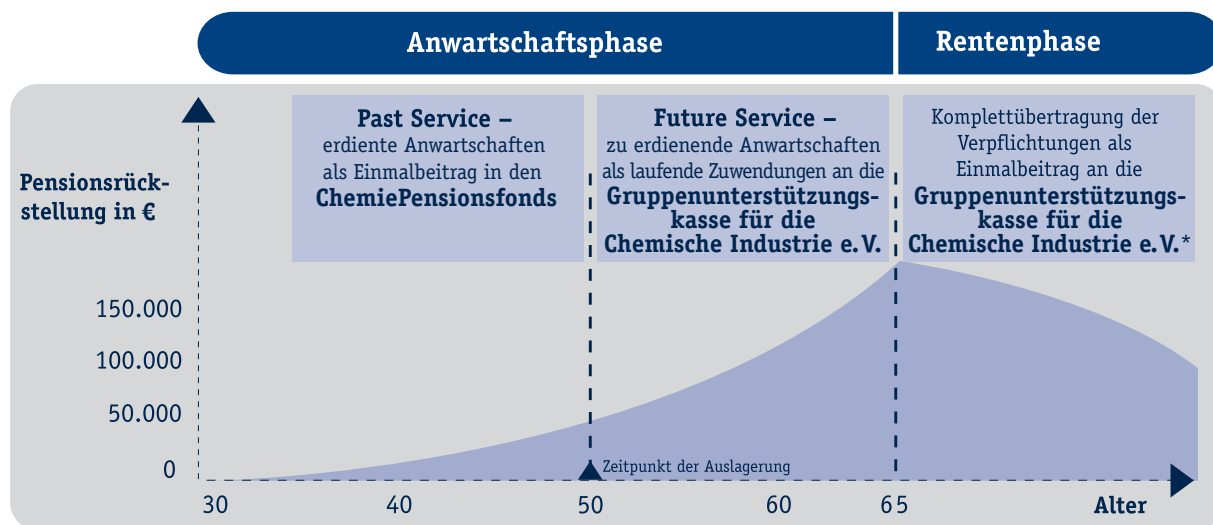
Anwartschaftsphase

Rentenphase

Pensionsrückstellung in €

Past Service – erdiente Anwartschaften als Einmalbeitrag in den ChemiePensionsfonds

Future Service – zu erdienende Anwartschaften als laufende Zuwendungen an die Gruppenunterstützungskasse für die Chemische Industrie e. V.

Komplettübertragung der Verpflichtungen als Einmalbeitrag an die Gruppenunterstützungskasse für die Chemische Industrie e. V.*

150.000
100.000
50.000
0

Zeitpunkt der Auslagerung

30
40
50
60
65
Alter